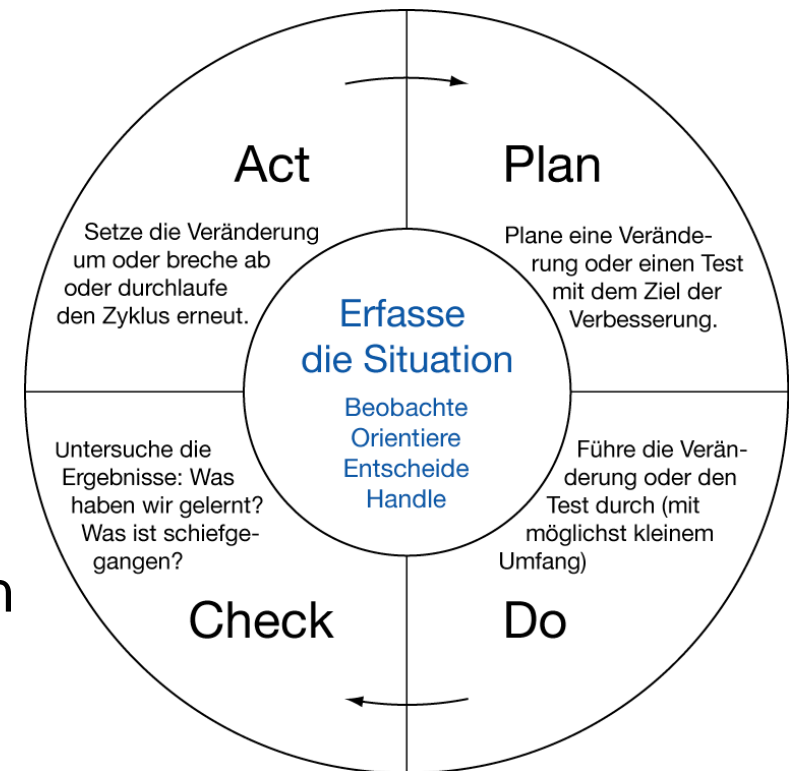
Act

Setze die Veränderung um oder breche ab oder durchlaufe den Zyklus erneut.

Plan

Plane eine Veränderung oder einen Test mit dem Ziel der Verbesserung.

Erfasse die Situation

Beobachte
Orientiere
Entscheide
Handle

Untersuche die Ergebnisse: Was haben wir gelernt? Was ist schiefgegangen?

Führe die Veränderung oder den Test durch (mit möglichst kleinem Umfang)

Check

Do

n